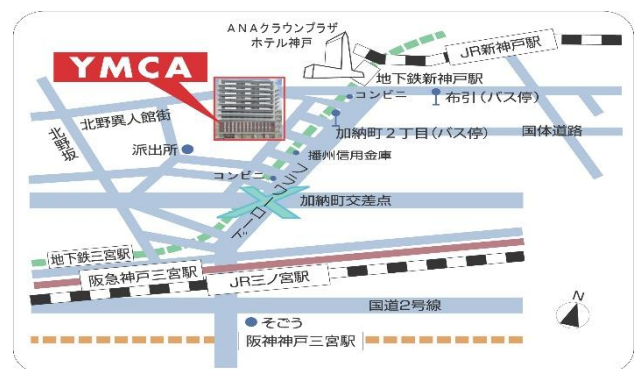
ANAクラウンプラザ
ホテル神戸
JR新神戸駅
YMCA
地下鉄新神戸駅
コンビニ
布引(バス停)
北野異人館街
北野坂
加納町2丁目(バス停)
国体道路
派出所
播州信用金庫
コンビニ
フラワーロード
加納町交差点
地下鉄三宮駅
阪急神戸三宮駅
JR三ノ宮駅
国道2号線
N
そごう
阪神神戸三宮駅